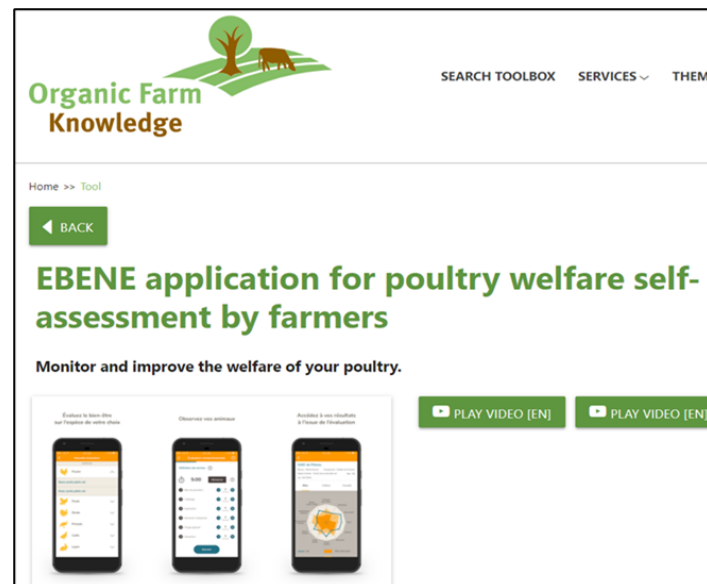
Organic Farm Knowledge

SEARCH TOOLBOX SERVICES THEM

Home >> Tool

BACK

EBENE application for poultry welfare self-assessment by farmers

Monitor and improve the welfare of your poultry.

Évaluez le bien-être sur l'espèce de votre choix

Observez vos animaux

Accédez à vos résultats à l'issue de l'évaluation

PLAY VIDEO [EN]

PLAY VIDEO [EN]